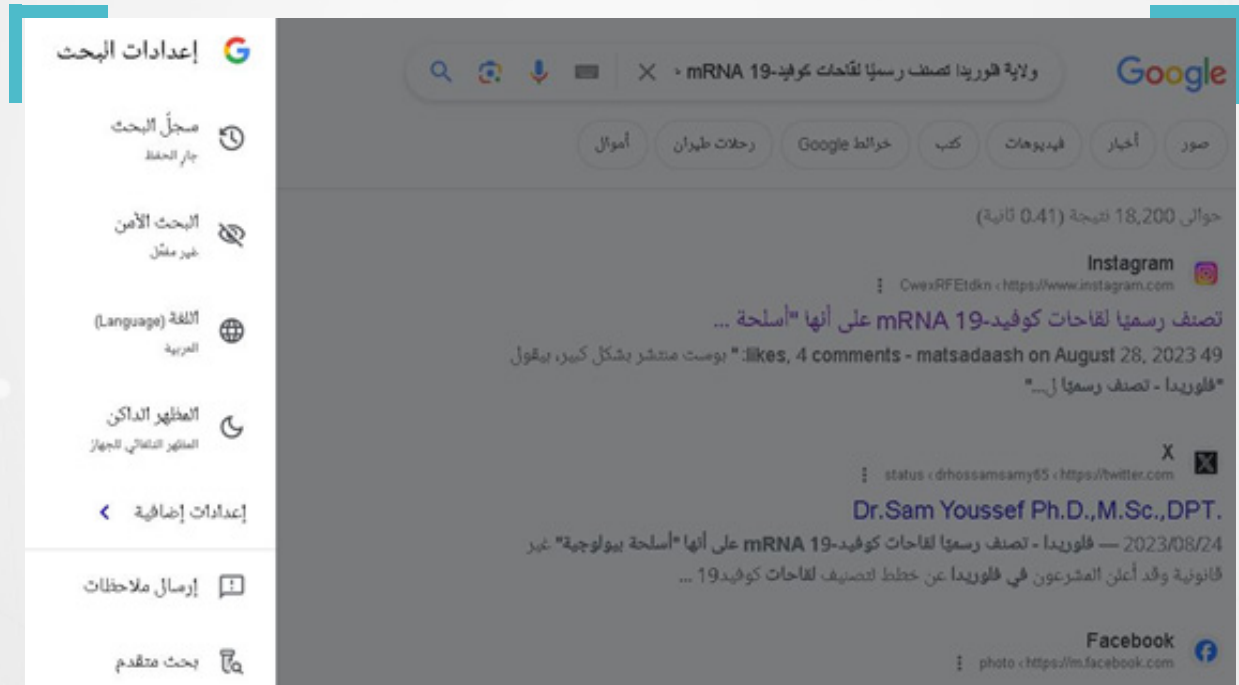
إعدادات البحث

سجلّ البحث
جارٍ الحفظ

البحث الآمن
غير مفعّل

اللغة (Language)
العربية

المظهر الداكن
المظهر التلقائي للجهاز

إعدادات إضافية

إرسال ملاحظات

بحث متقدم

Google

ولاية فلوريدا تصنف رسميًا لقاحات كوفيد-19 mRNA ،

صور أخبار فيديوهات كتب خرائط Google رحلات طيران أموال

حوالى 18,200 نتيجة (0.41 ثانية)

Instagram
https://www.instagram.com › CwexRFEtdkn

تصنف رسميا لقاحات كوفيد-19 mRNA على أنها "أسلحة ...

49 likes, 4 comments - matsadaash on August 28, 2023: " بوست منتشر بشكل كبير، يقول "فلوريدا - تصنف رسميًا ل..."

X
https://twitter.com › drhossamsamy65 › status

Dr.Sam Youssef Ph.D.,M.Sc.,DPT.

2023/08/24 — فلوريدا - تصنف رسميًا لقاحات كوفيد-19 mRNA على أنها "أسلحة بيولوجية" غير قانونية وقد أعلن المشرعون في فلوريدا عن خطط لتصنيف لقاحات كوفيد19 ...

Facebook
https://m.facebook.com › photo